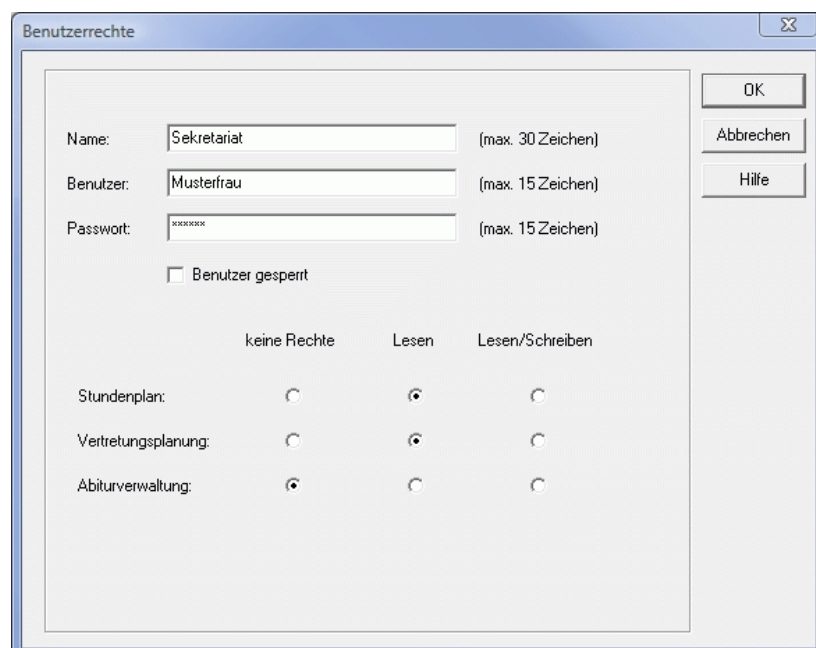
Benutzerrechte

OK
Abbrechen
Hilfe

Name: Sekretariat (max. 30 Zeichen)

Benutzer: Musterfrau (max. 15 Zeichen)

Passwort: ****** (max. 15 Zeichen)

Benutzer gesperrt

| | keine Rechte | Lesen | Lesen/Schreiben |
|---|---|---|---|
| Stundenplan: | ○ | ◉ | ○ |
| Vertretungsplanung: | ○ | ◉ | ○ |
| Abiturverwaltung: | ◉ | ○ | ○ |